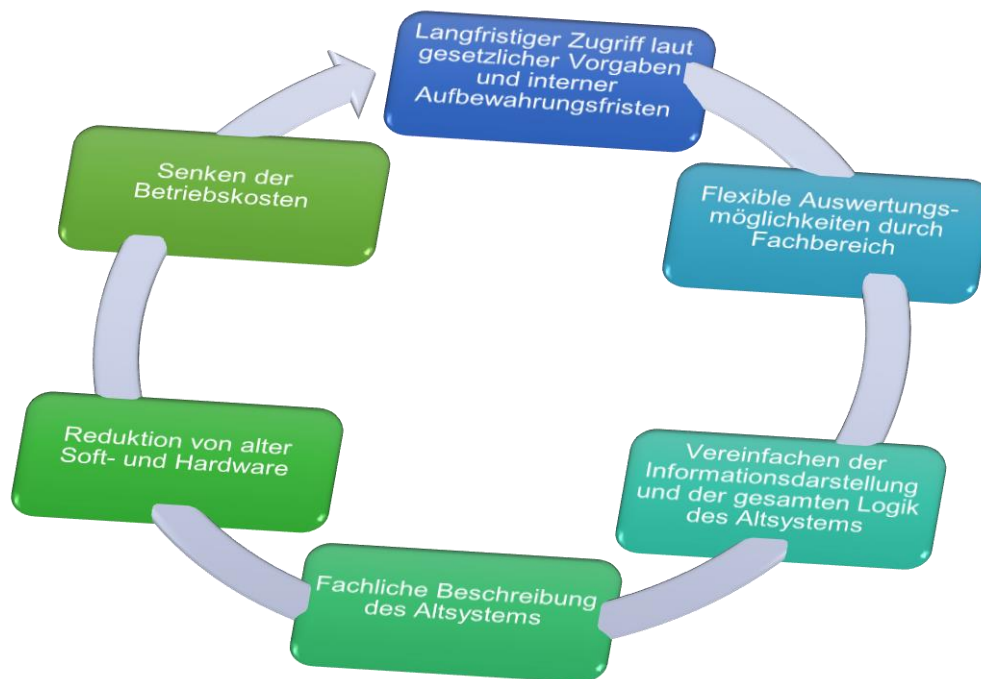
Langfristiger Zugriff laut gesetzlicher Vorgaben und interner Aufbewahrungsfristen

Flexible Auswertungsmöglichkeiten durch Fachbereich

Vereinfachen der Informationsdarstellung und der gesamten Logik des Altsystems

Fachliche Beschreibung des Altsystems

Reduktion von alter Soft- und Hardware

Senken der Betriebskosten